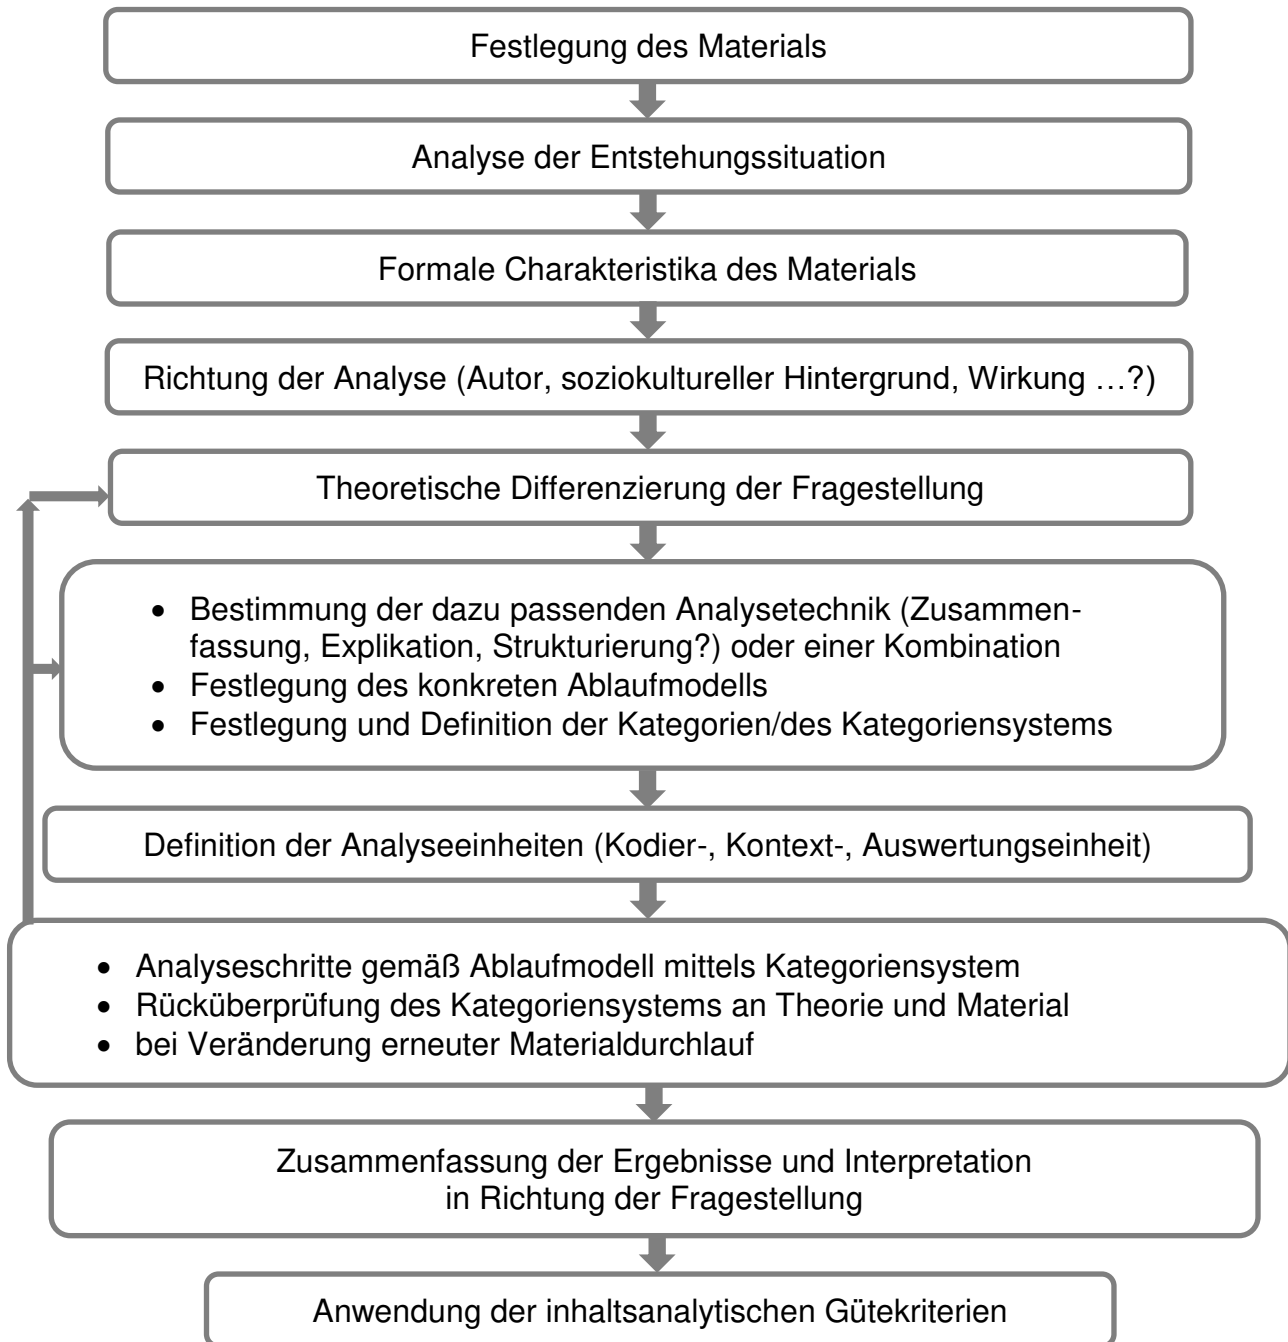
Festlegung des Materials

Analyse der Entstehungssituation

Formale Charakteristika des Materials

Richtung der Analyse (Autor, soziokultureller Hintergrund, Wirkung …?)

Theoretische Differenzierung der Fragestellung

- Bestimmung der dazu passenden Analysetechnik (Zusammenfassung, Explikation, Strukturierung?) oder einer Kombination
- Festlegung des konkreten Ablaufmodells
- Festlegung und Definition der Kategorien/des Kategoriensystems

Definition der Analyseeinheiten (Kodier-, Kontext-, Auswertungseinheit)

- Analyseschritte gemäß Ablaufmodell mittels Kategoriensystem
- Rücküberprüfung des Kategoriensystems an Theorie und Material
- bei Veränderung erneuter Materialdurchlauf

Zusammenfassung der Ergebnisse und Interpretation in Richtung der Fragestellung

Anwendung der inhaltsanalytischen Gütekriterien